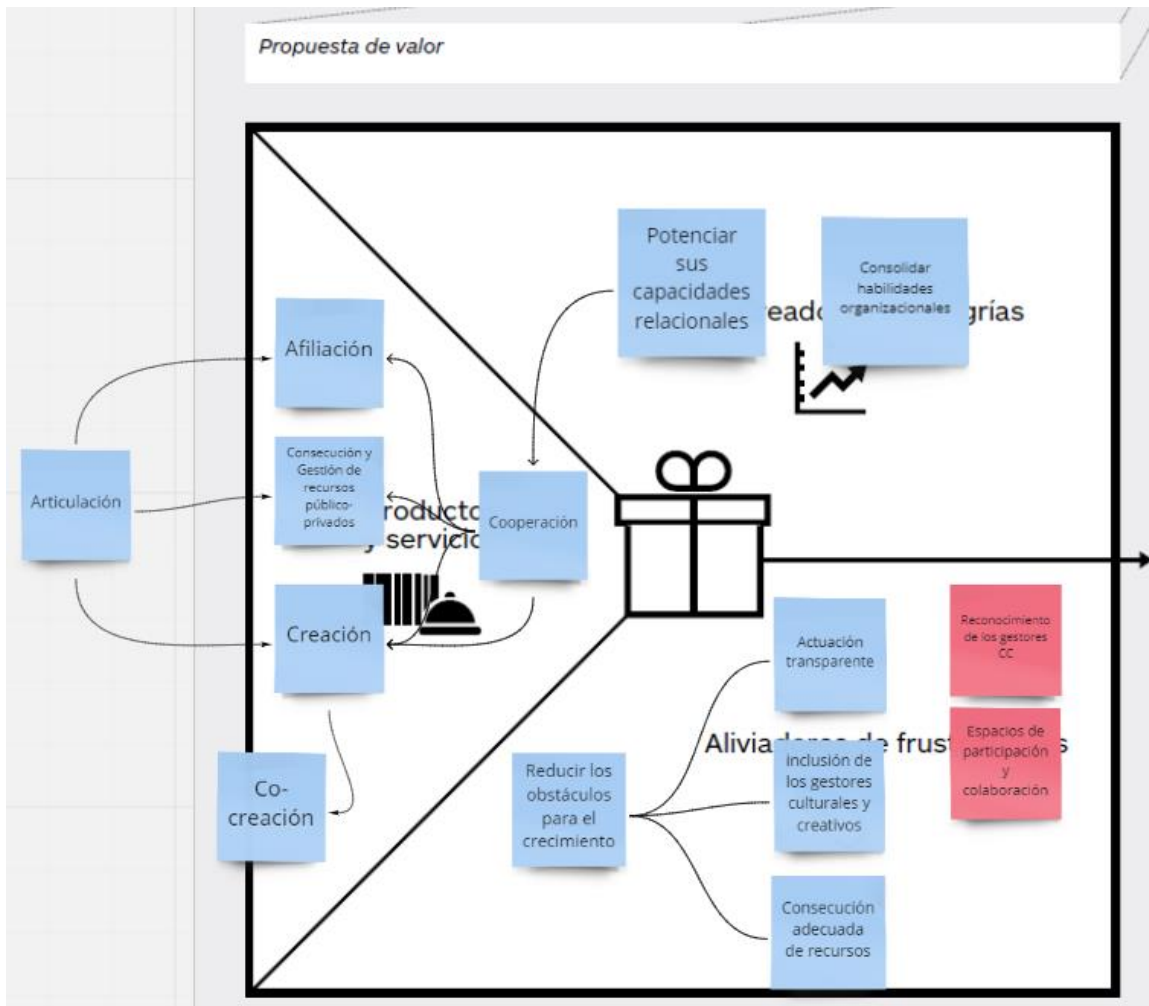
Propuesta de valor

Potenciar sus capacidades relacionales

Consolidar habilidades organizacionales

reado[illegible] grías

Afiliación

Consecución y Gestión de recursos público-privados

roducto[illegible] servicio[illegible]

Articulación

Cooperación

Creación

Co-creación

Actuación transparente

Reconocimiento de los gestores CC

Aliviadores de frust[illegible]s

Espacios de participación y colaboración

Reducir los obstáculos para el crecimiento

Inclusión de los gestores culturales y creativos

Consecución adecuada de recursos